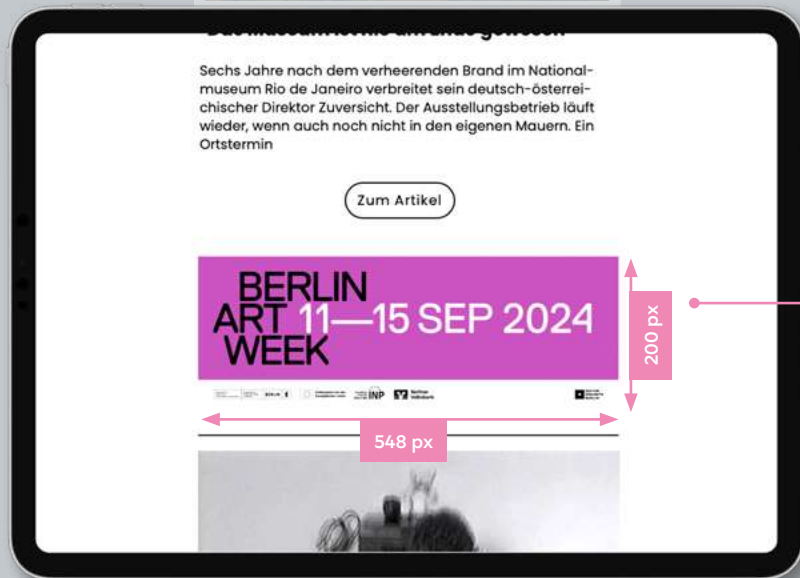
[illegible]

Sechs Jahre nach dem verheerenden Brand im Nationalmuseum Rio de Janeiro verbreitet sein deutsch-österreichischer Direktor Zuversicht. Der Ausstellungsbetrieb läuft wieder, wenn auch noch nicht in den eigenen Mauern. Ein Ortstermin

Zum Artikel

BERLIN ART WEEK 11—15 SEP 2024

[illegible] BERLIN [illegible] INP Berliner Volksbank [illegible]

200 px

548 px